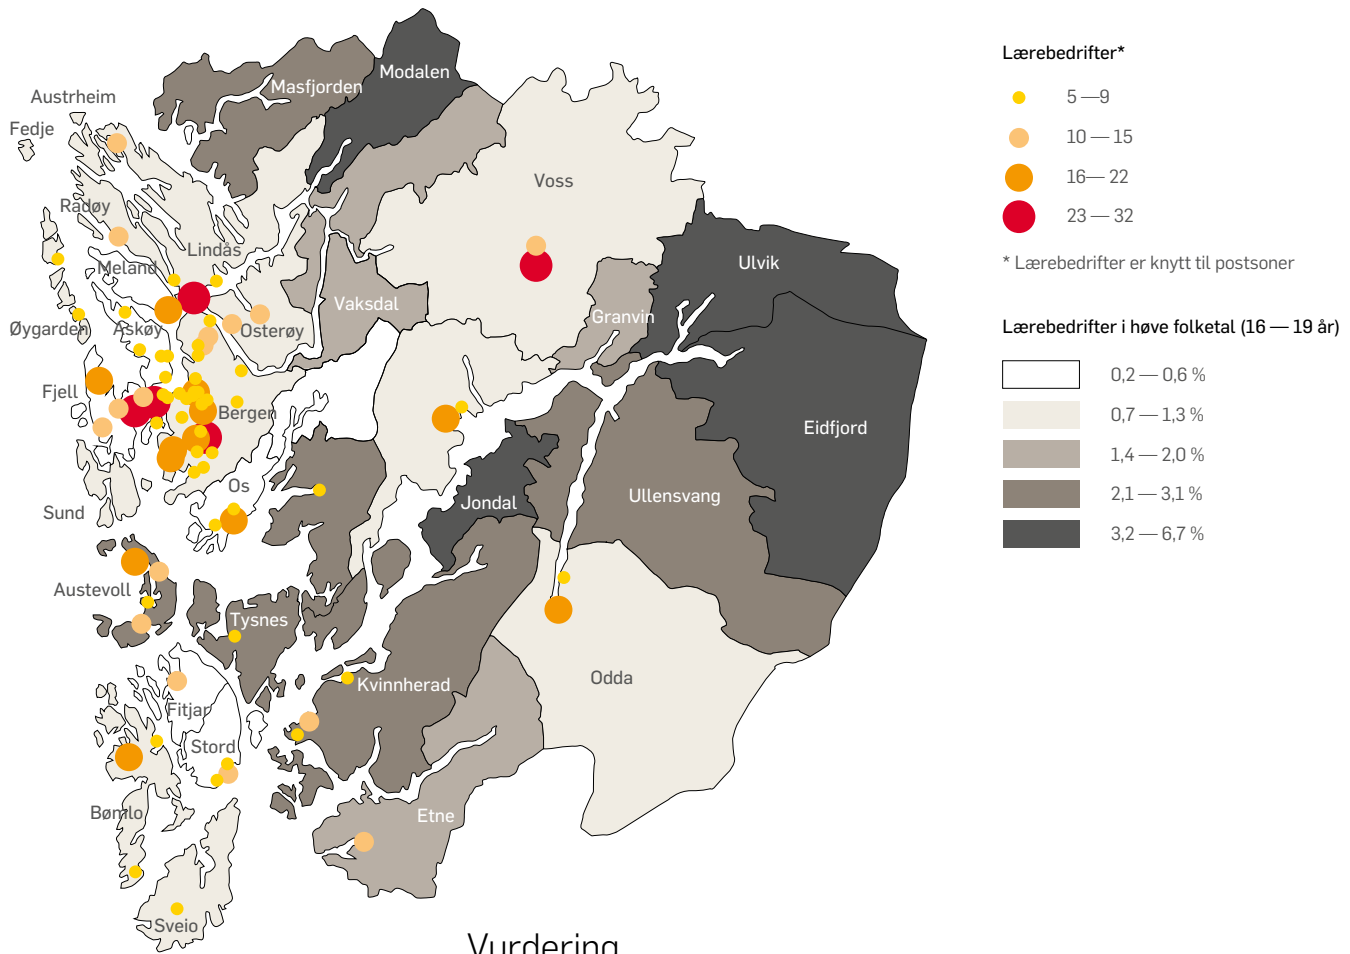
Austrheim
Fedje
Masfjorden
Modalen
Radøy
Lindås
Meland
Voss
Vaksdal
Ulvik
Øygarden
Askøy
Osterøy
Granvin
Fjell
Bergen
Eidfjord
Os
Sund
Jondal
Ullensvang
Austevoll
Tysnes
Kvinnherad
Odda
Fitjar
Stord
Bømlo
Etne
Sveio

Lærebedrifter*
5 — 9
10 — 15
16 — 22
23 — 32
* Lærebedrifter er knytt til postsoner

Lærebedrifter i høve folketal (16 — 19 år)
0,2 — 0,6 %
0,7 — 1,3 %
1,4 — 2,0 %
2,1 — 3,1 %
3,2 — 6,7 %

Vurdering